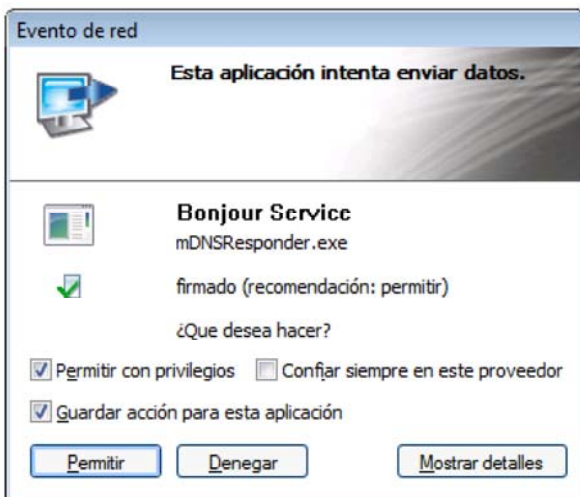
Evento de red

Esta aplicación intenta enviar datos.

Bonjour Service
mDNSResponder.exe

firmado (recomendación: permitir)

¿Que desea hacer?

Permitir con privilegios
Confiar siempre en este proveedor

Guardar acción para esta aplicación

Permitir
Denegar
Mostrar detalles